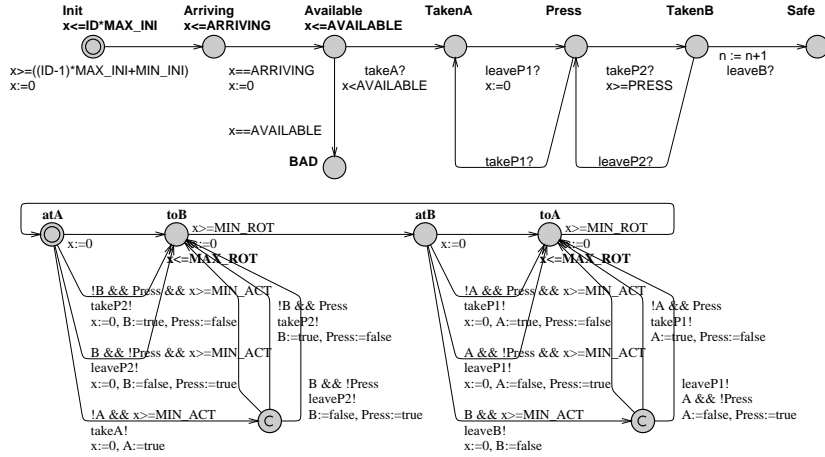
Init
x<=ID*MAX_INI

Arriving
x<=ARRIVING

Available
x<=AVAILABLE

TakenA

Press

TakenB

Safe

x>=((ID-1)*MAX_INI+MIN_INI)
x:=0

x==ARRIVING
x:=0

takeA?
x<AVAILABLE

leaveP1?
x:=0

takeP2?
x>=PRESS

n := n+1
leaveB?

x==AVAILABLE

BAD

takeP1?

leaveP2?

atA

toB

x>=MIN_ROT
x:=0
x<=MAX_ROT

x:=0

!B && Press && x>=MIN_ACT
takeP2!
x:=0, B:=true, Press:=false

!B && Press
takeP2!
B:=true, Press:=false

B && !Press && x>=MIN_ACT
leaveP2!
x:=0, B:=false, Press:=true

B && !Press
leaveP2!
B:=false, Press:=true

!A && x>=MIN_ACT
takeA!
x:=0, A:=true

C

atB

toA

x>=MIN_ROT
x:=0
x<=MAX_ROT

x:=0

!A && Press && x>=MIN_ACT
takeP1!
x:=0, A:=true, Press:=false

!A && Press
takeP1!
A:=true, Press:=false

A && !Press && x>=MIN_ACT
leaveP1!
x:=0, A:=false, Press:=true

leaveP1!
A && !Press
A:=false, Press:=true

B && x>=MIN_ACT
leaveB!
x:=0, B:=false

C